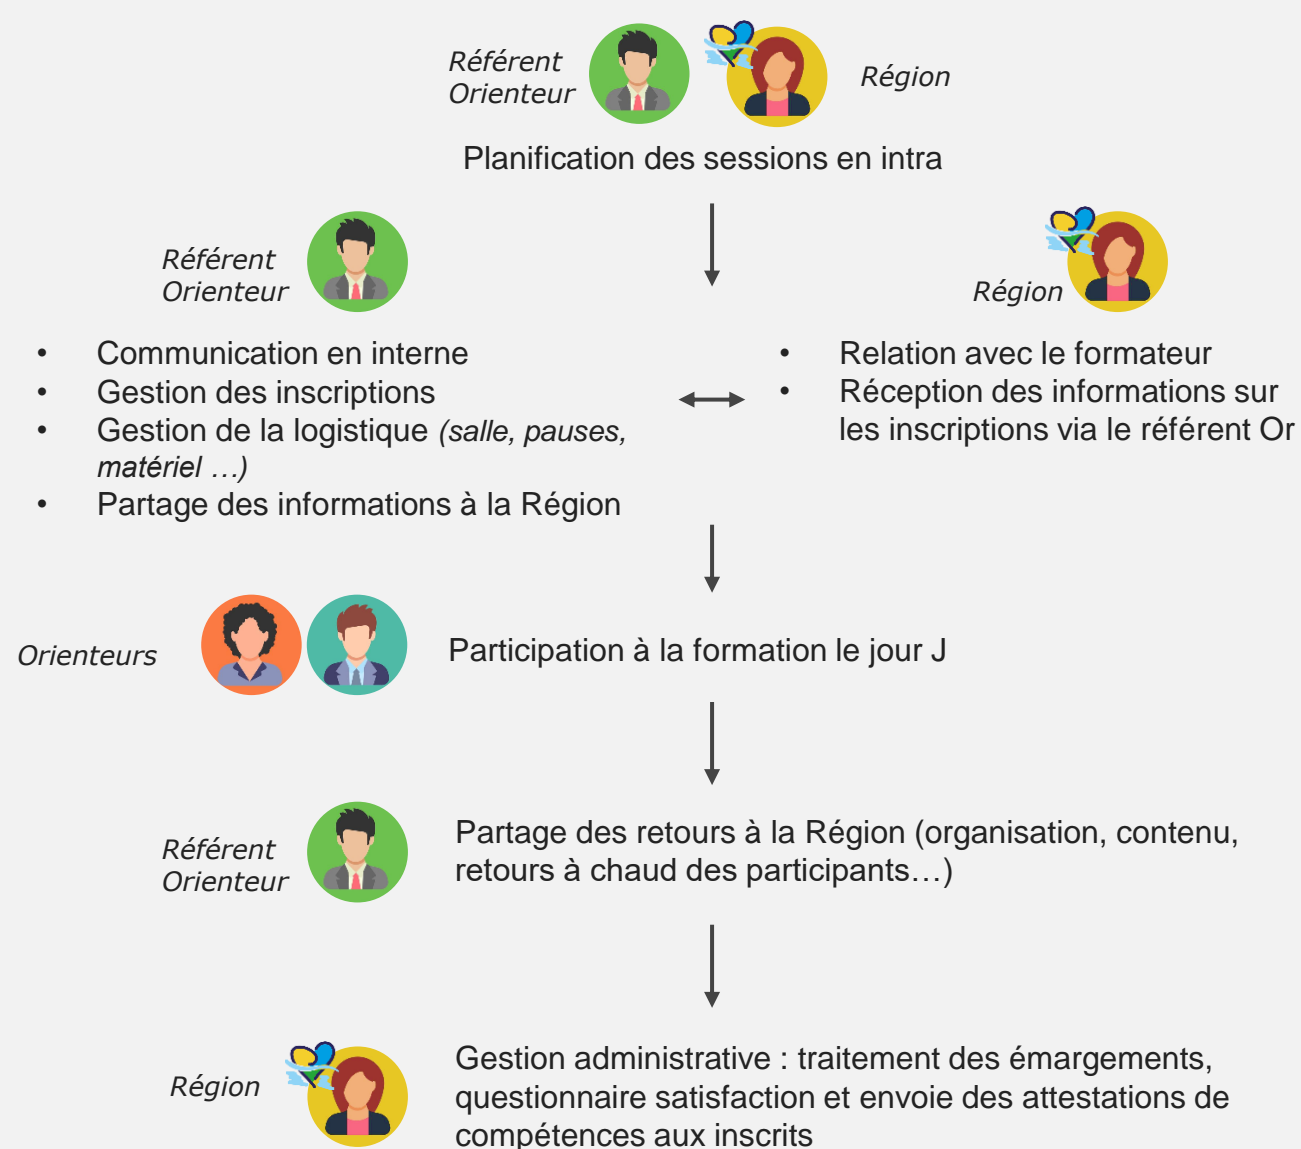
Référent Orienteur

Région

Planification des sessions en intra

Référent Orienteur

Région

- Communication en interne
- Gestion des inscriptions
- Gestion de la logistique *(salle, pauses, matériel …)*
- Partage des informations à la Région

- Relation avec le formateur
- Réception des informations sur les inscriptions via le référent Or

Orienteurs

Participation à la formation le jour J

Référent Orienteur

Partage des retours à la Région (organisation, contenu, retours à chaud des participants…)

Région

Gestion administrative : traitement des émargements, questionnaire satisfaction et envoie des attestations de compétences aux inscrits